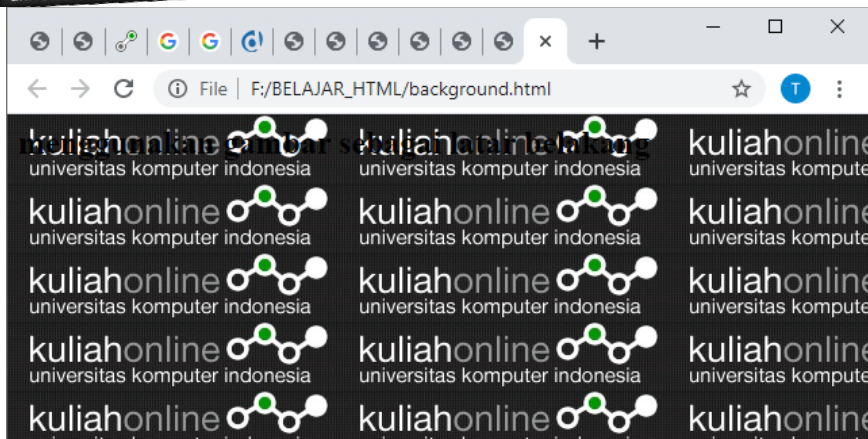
File | F:/BELAJAR_HTML/background.html

T

menggunakan gambar sebagai latar belakang

kuliahonline
universitas komputer indonesia

kuliahonline
universitas komputer indonesia

kuliahonline
universitas kompute

kuliahonline
universitas komputer indonesia

kuliahonline
universitas komputer indonesia

kuliahonline
universitas kompute

kuliahonline
universitas komputer indonesia

kuliahonline
universitas komputer indonesia

kuliahonline
universitas kompute

kuliahonline
universitas komputer indonesia

kuliahonline
universitas komputer indonesia

kuliahonline
universitas kompute

kuliahonline

kuliahonline

kuliahonline